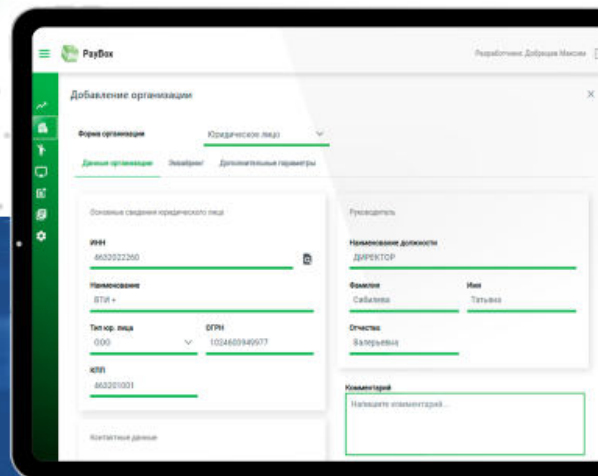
PayBox

Разработчики: Добрецов Максим

Добавление организации

×

Форма организации
Юридическое лицо

Данные организации
Эквайринг
Дополнительные параметры

Основные сведения юридического лица

ИНН
4632022260

Наименование
ВТИ +

Тип юр. лица
ООО

ОГРН
1024603949977

КПП
463201001

Контактные данные

Руководитель

Наименование должности
ДИРЕКТОР

Фамилия
Сабалева

Имя
Татьяна

Отчество
Валерьевна

Комментарий
Напишите комментарий...